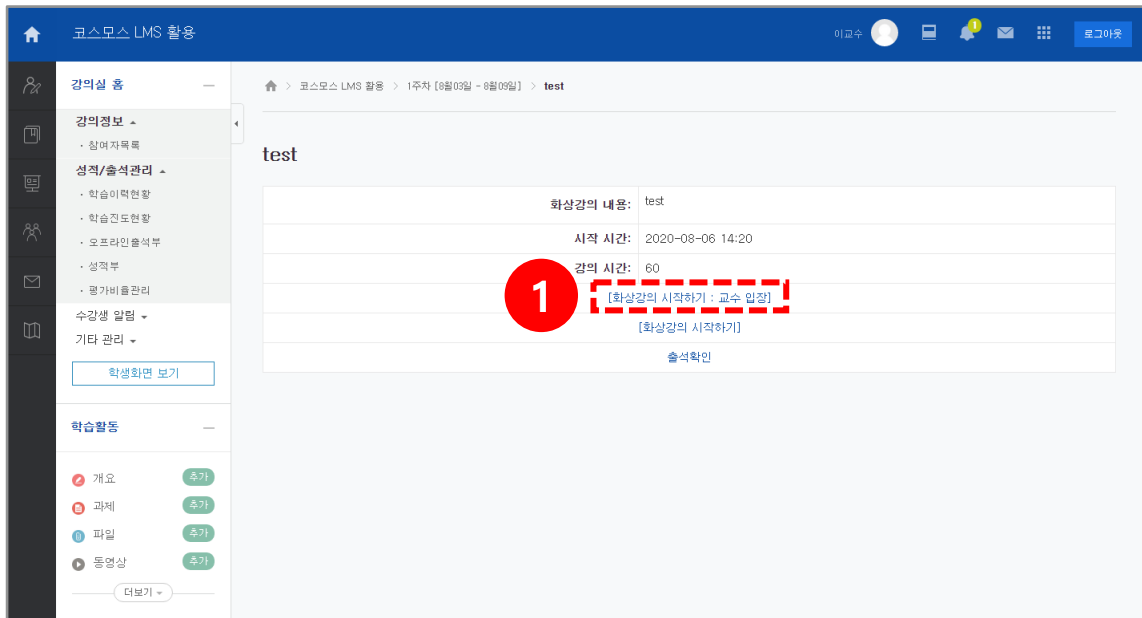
코스모스 LMS 활용

이교수 1 로그아웃

강의실 홈

강의정보
· 참여자목록

성적/출석관리
· 학습이력현황
· 학습진도현황
· 오프라인출석부
· 성적부
· 평가비율관리

수강생 알림
기타 관리
학생화면 보기

학습활동

개요 추가
과제 추가
파일 추가
동영상 추가
더보기

코스모스 LMS 활용 > 1주차 [8월03일 - 8월09일] > test

test

| 화상강의 내용: | test |
|---|---|
| 시작 시간: | 2020-08-06 14:20 |
| 강의 시간: | 60 |
| [화상강의 시작하기 : 교수 입장] | |
| [화상강의 시작하기] | |
| 출석확인 | |

1